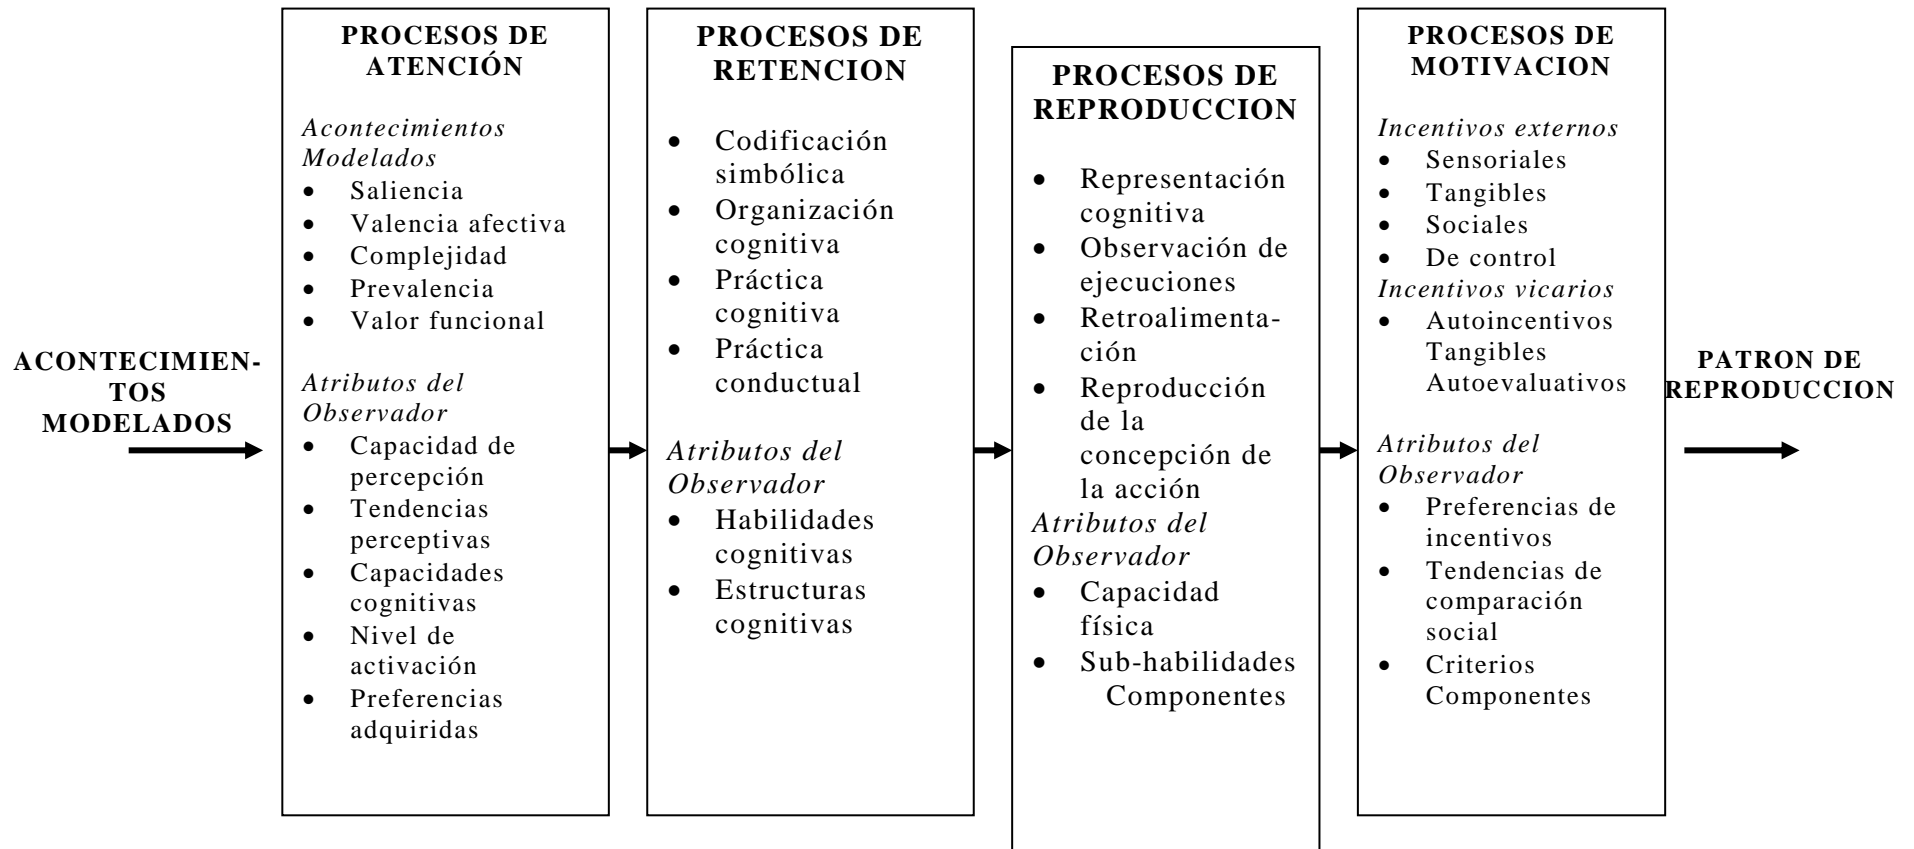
ACONTECIMIENTOS MODELADOS

PROCESOS DE ATENCIÓN

*Acontecimientos Modelados*
- Saliencia
- Valencia afectiva
- Complejidad
- Prevalencia
- Valor funcional

*Atributos del Observador*
- Capacidad de percepción
- Tendencias perceptivas
- Capacidades cognitivas
- Nivel de activación
- Preferencias adquiridas

PROCESOS DE RETENCION

- Codificación simbólica
- Organización cognitiva
- Práctica cognitiva
- Práctica conductual

*Atributos del Observador*
- Habilidades cognitivas
- Estructuras cognitivas

PROCESOS DE REPRODUCCION

- Representación cognitiva
- Observación de ejecuciones
- Retroalimentación
- Reproducción de la concepción de la acción

*Atributos del Observador*
- Capacidad física
- Sub-habilidades Componentes

PROCESOS DE MOTIVACION

*Incentivos externos*
- Sensoriales
- Tangibles
- Sociales
- De control

*Incentivos vicarios*
- Autoincentivos Tangibles Autoevaluativos

*Atributos del Observador*
- Preferencias de incentivos
- Tendencias de comparación social
- Criterios Componentes

PATRON DE REPRODUCCION